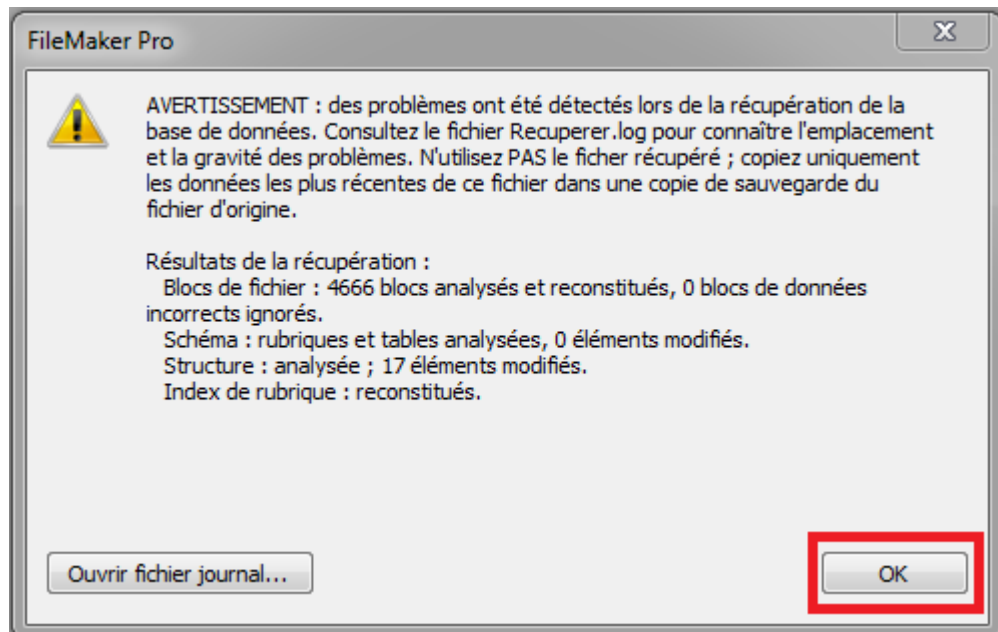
FileMaker Pro

AVERTISSEMENT : des problèmes ont été détectés lors de la récupération de la base de données. Consultez le fichier Recuperer.log pour connaître l'emplacement et la gravité des problèmes. N'utilisez PAS le ficher récupéré ; copiez uniquement les données les plus récentes de ce fichier dans une copie de sauvegarde du fichier d'origine.

Résultats de la récupération :
Blocs de fichier : 4666 blocs analysés et reconstitués, 0 blocs de données incorrects ignorés.
Schéma : rubriques et tables analysées, 0 éléments modifiés.
Structure : analysée ; 17 éléments modifiés.
Index de rubrique : reconstitués.

Ouvrir fichier journal...

OK